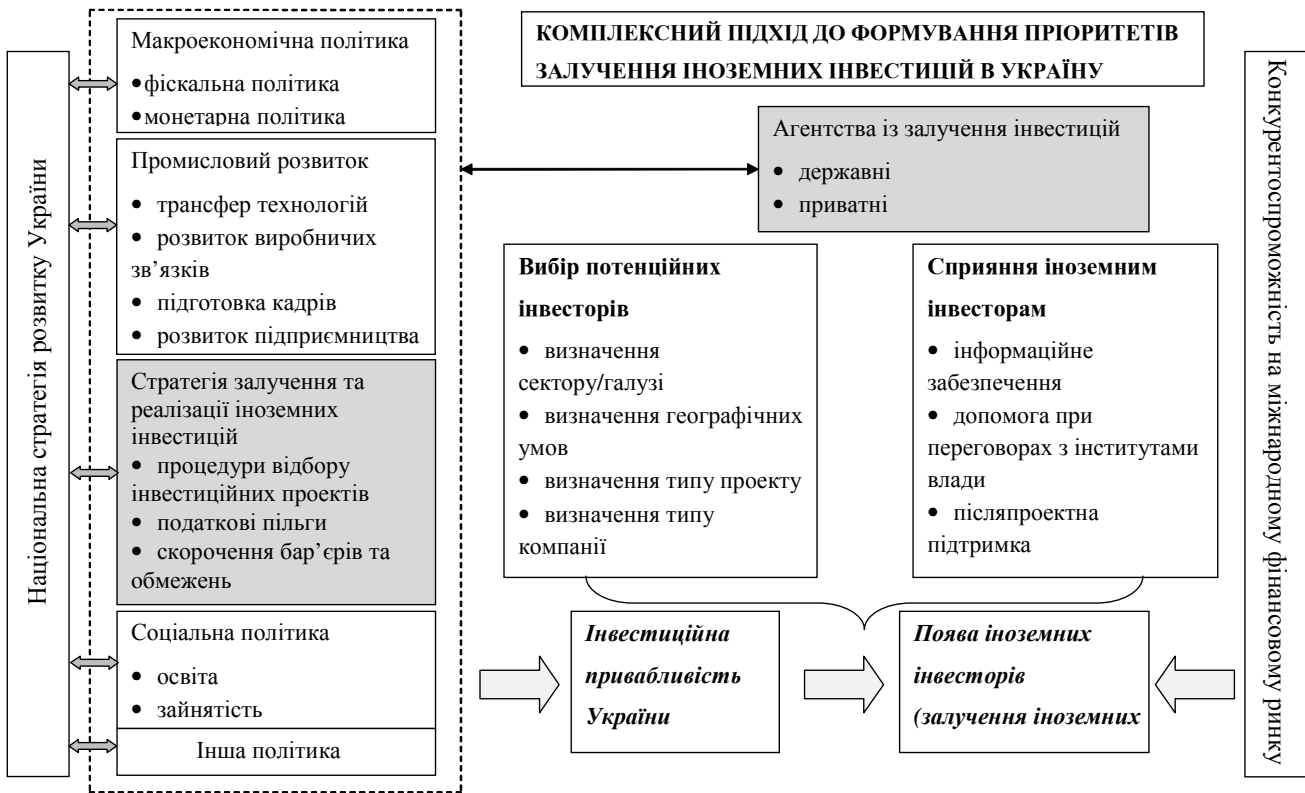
Національна стратегія розвитку України

Макроекономічна політика
• фіскальна політика
• монетарна політика

Промисловий розвиток
• трансфер технологій
• розвиток виробничих зв'язків
• підготовка кадрів
• розвиток підприємництва

Стратегія залучення та реалізації іноземних інвестицій
• процедури відбору інвестиційних проектів
• податкові пільги
• скорочення бар'єрів та обмежень

Соціальна політика
• освіта
• зайнятість

Інша політика

КОМПЛЕКСНИЙ ПІДХІД ДО ФОРМУВАННЯ ПРІОРИТЕТІВ ЗАЛУЧЕННЯ ІНОЗЕМНИХ ІНВЕСТИЦІЙ В УКРАЇНУ

Агентства із залучення інвестицій
• державні
• приватні

Вибір потенційних інвесторів
• визначення сектору/галузі
• визначення географічних умов
• визначення типу проекту
• визначення типу компанії

Сприяння іноземним інвесторам
• інформаційне забезпечення
• допомога при переговорах з інститутами влади
• післяпроектна підтримка

Інвестиційна привабливість України

Поява іноземних інвесторів (залучення іноземних

Конкурентоспроможність на міжнародному фінансовому ринку